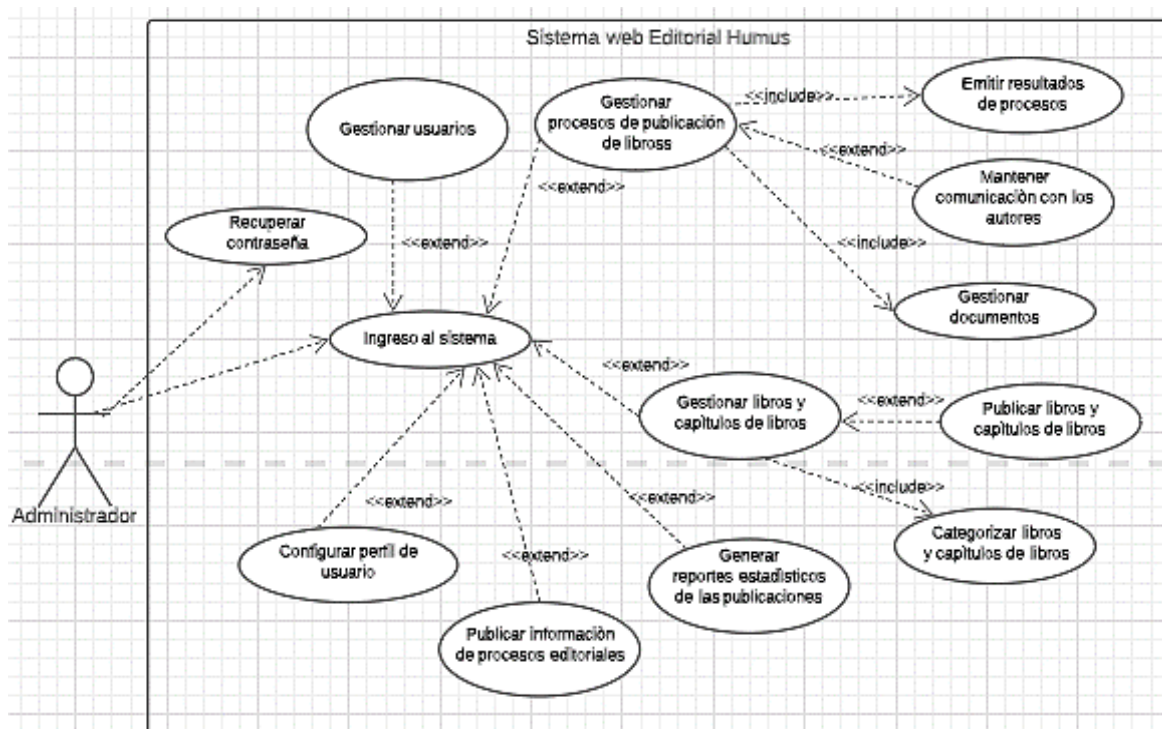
Sistema web Editorial Humus

Gestionar usuarios

Gestionar procesos de publicación de libross

<<include>>

Emitir resultados de procesos

<<extend>>

Mantener comunicaciòn con los autores

<<extend>>

Recuperar contraseña

<<extend>>

<<include>>

Gestionar documentos

Ingreso al sistema

<<extend>>

Gestionar libros y capítulos de libros

<<extend>>

Publicar libros y capítulos de libros

<<include>>

Administrador

<<extend>>

<<extend>>

Categorizar libros y capítulos de libros

Configurar perfil de usuario

<<extend>>

Generar reportes estadísticos de las publicaciones

Publicar información de procesos editoriales